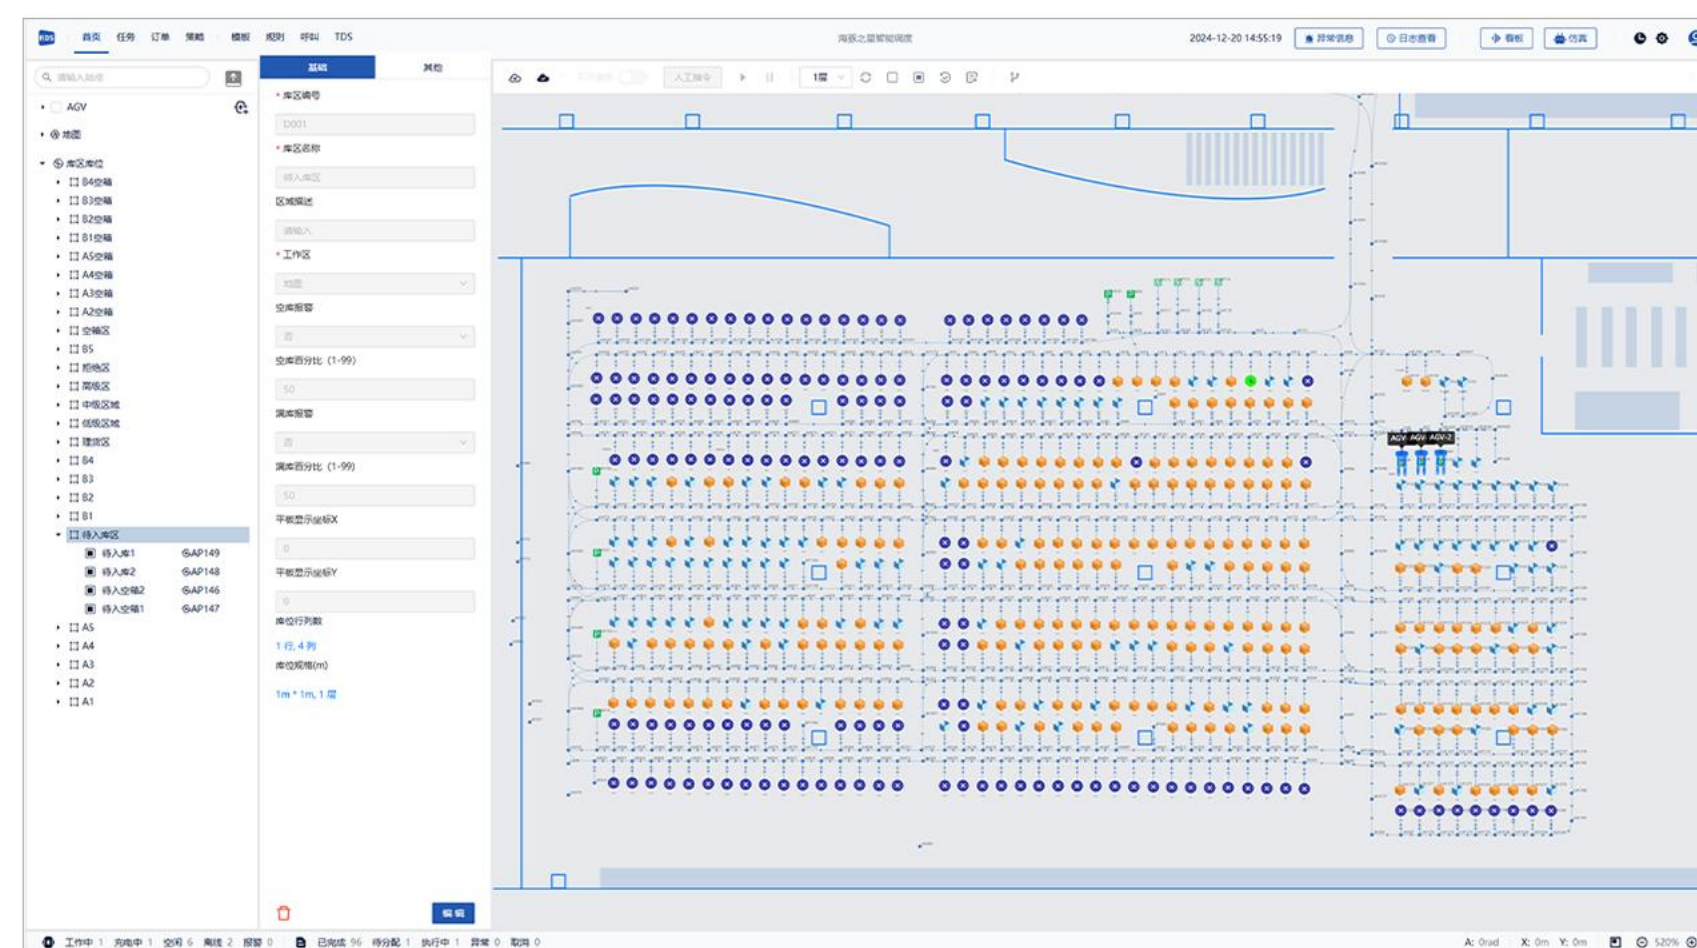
RDS 首页 任务 订单 策略 模板 规则 呼叫 TDS

海豚之星智能调度

2024-12-20 14:55:19 异常信息 日志查看 看板 仿真

请输入站点

AGV
地图
库区库位
B4空箱
B3空箱
B2空箱
B1空箱
A5空箱
A4空箱
A3空箱
A2空箱
空箱区
B5
拒收区
高级区
中级区域
低级区域
理货区
B4
B3
B2
B1
待入库区
待入库1 AP149
待入库2 AP148
待入空箱2 AP146
待入空箱1 AP147
A5
A4
A3
A2
A1

基础 其他

* 库区编号
D001
* 库区名称
待入库区
区域描述
请输入
* 工作区
对面
空库报警
否
空库百分比 (1-99)
50
满库报警
否
满库百分比 (1-99)
50
平板显示坐标X
0
平板显示坐标Y
0
库位行列数
1 行, 4 列
库位规格(m)
1m * 1m, 1 层

编 辑

人工指令 1层

AGV AGV AGV-2

工作中 1 充电中 1 空闲 6 离线 2 报警 0 已完成 96 待分配 1 执行中 1 异常 0 取消 0

A: 0rad X: 0m Y: 0m 520%